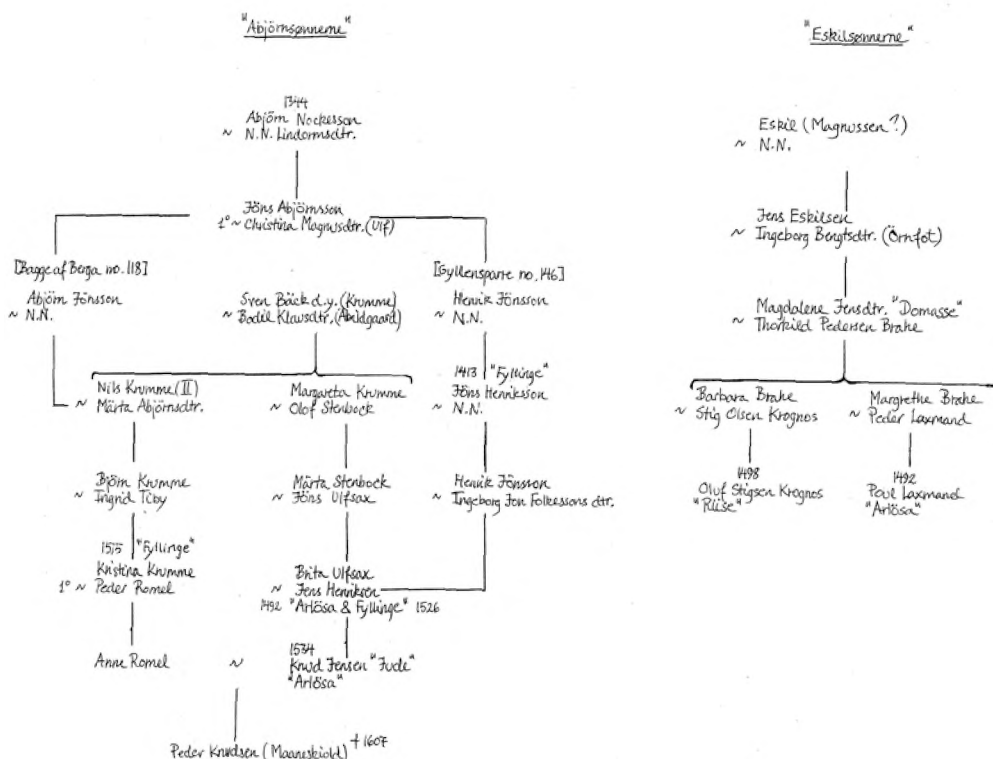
"Abjörnsønnerne"

1344
Abjörn Nockesson
~ N.N. Lindormsdtr.

Jöns Abjörnsson
1° ~ Christina Magnusdtr. (Ulf)

[Bagge af Berga no. 118]
Abjörn Jönsson
~ N.N.

Sven Bäck d.y. (Krumme)
~ Bodil Klausdtr. (Aboldgaard)

[Gyllensparre no. 146]
Henrik Jönsson
~ N.N.

Nils Krumme (II)
~ Märta Abjörnsdtr.

Margareta Krumme
~ Olof Stenbock

1413 "Fyllinge"
Jöns Henriksson
~ N.N.

Björn Krumme
~ Ingrid Tiby

Märta Stenbock
~ Jöns Ulfsax

Henrik Jönsson
~ Ingeborg Jon Folkessons dtr.

1515 "Fyllinge"
Kristina Krumme
1° ~ Peder Romel

Brita Ulfsax
~ Jens Henriksen
1492 "Arlösa & Fyllinge" 1526

Anne Romel ~

1534
Knud Jensen "Jude"
"Arlösa"

Peder Knudsen (Maaneskiold) † 1607

"Eskilsønnerne"

Eskil (Magnussen?)
~ N.N.

Jens Eskilsen
~ Ingeborg Bengtsdtr. (Örnfot)

Magdalene Jensdtr. "Domasse"
~ Thorkild Pedersen Brahe

Barbara Brahe
~ Stig Olsen Krognos

Margrethe Brahe
~ Peder Laxmand

1498
Olof Stigsen Krognos
"Rüse"

1492
Poul Laxmand
"Arlösa"